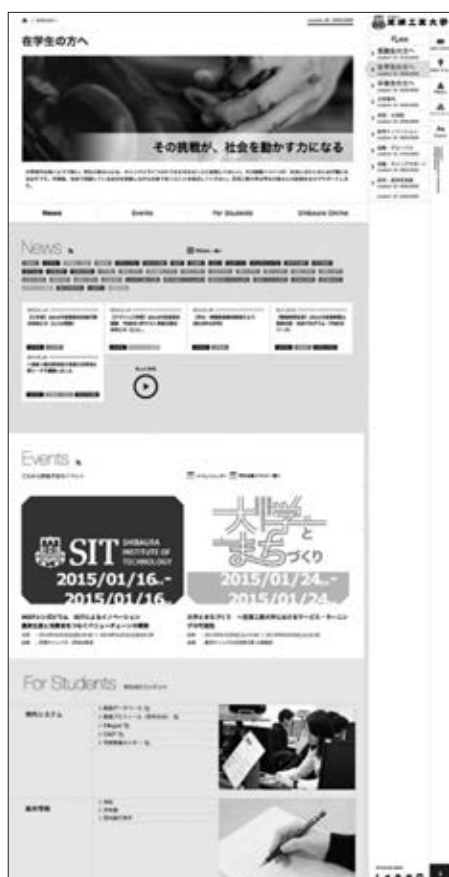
在学生の方へ

その挑戦が、社会を動かす力になる

News | Events | For Students | Shibaura Online

News

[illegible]

Events

SIT SHIBAURA INSTITUTE OF TECHNOLOGY
2015/01/16 -
2015/01/16

大学とまちづくり
2015/01/24 -
2015/01/24

For Students

芝浦工業大学

在学生の方へ